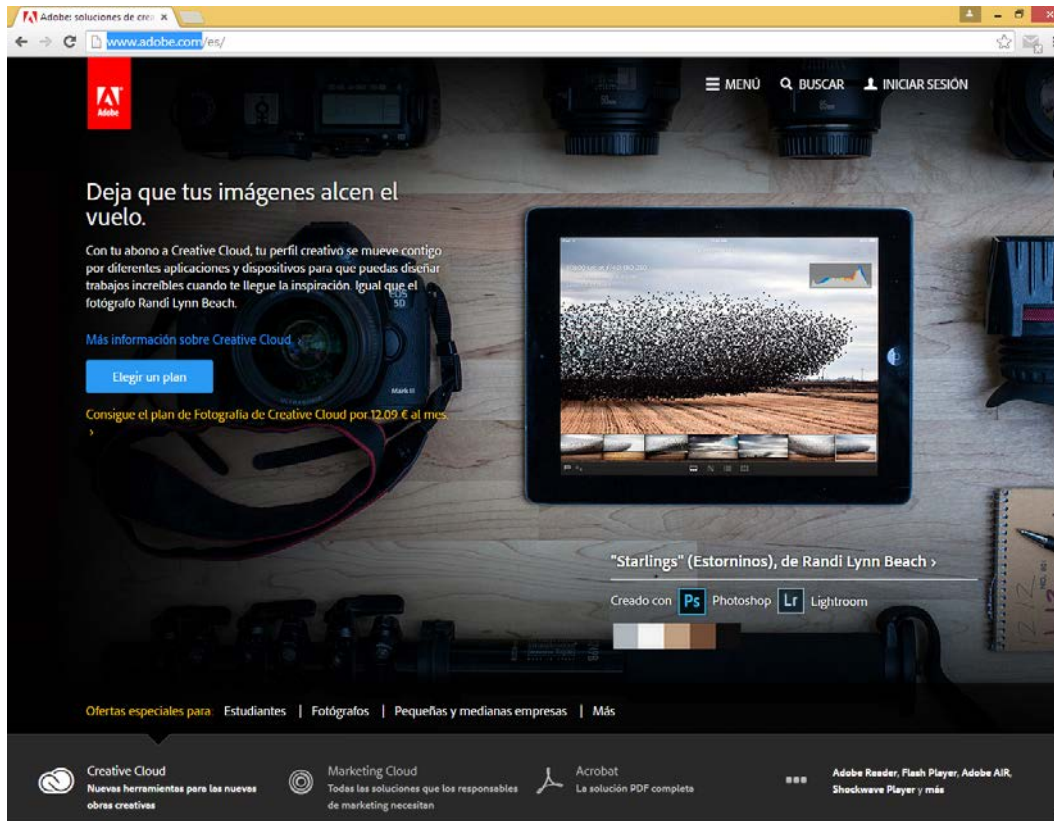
Adobe: soluciones de cre ×

www.adobe.com/es/

Adobe

MENÚ BUSCAR INICIAR SESIÓN

Deja que tus imágenes alcen el vuelo.

Con tu abono a Creative Cloud, tu perfil creativo se mueve contigo por diferentes aplicaciones y dispositivos para que puedas diseñar trabajos increíbles cuando te llegue la inspiración. Igual que el fotógrafo Randi Lynn Beach.

Más información sobre Creative Cloud ›

Elegir un plan

Consigue el plan de Fotografía de Creative Cloud por 12,09 € al mes. ›

"Starlings" (Estorninos), de Randi Lynn Beach ›

Creado con Ps Photoshop Lr Lightroom

Ofertas especiales para: Estudiantes | Fotógrafos | Pequeñas y medianas empresas | Más

Creative Cloud
Nuevas herramientas para las nuevas obras creativas

Marketing Cloud
Todas las soluciones que los responsables de marketing necesitan

Acrobat
La solución PDF completa

Adobe Reader, Flash Player, Adobe AIR, Shockwave Player y más